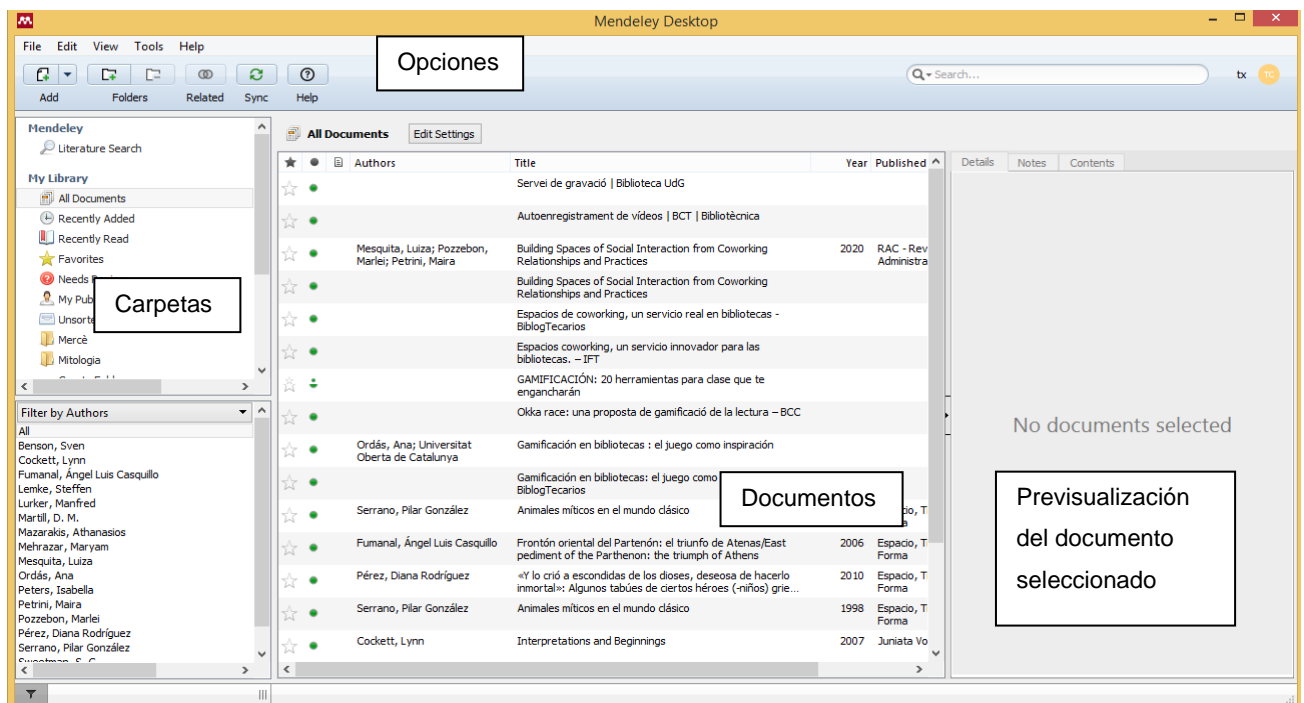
Mendeley Desktop

File Edit View Tools Help

Add Folders Related Sync Help

Opciones

Search...

tx TC

Mendeley
Literature Search

My Library
All Documents
Recently Added
Recently Read
Favorites
Needs R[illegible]
My Pub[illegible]
Unsorte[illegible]
Mercè
Mitologia

Carpetas

Filter by Authors

All
Benson, Sven
Cockett, Lynn
Fumanal, Ángel Luis Casquillo
Lemke, Steffen
Lurker, Manfred
Martill, D. M.
Mazarakis, Athanasios
Mehrazar, Maryam
Mesquita, Luiza
Ordás, Ana
Peters, Isabella
Petrini, Maira
Pozzebon, Marlei
Pérez, Diana Rodríguez
Serrano, Pilar González

All Documents Edit Settings

| Authors | Title | Year | Published |
|---|---|---|---|
| | Servei de gravació \| Biblioteca UdG | | |
| | Autoenregistrament de vídeos \| BCT \| Bibliotècnica | | |
| Mesquita, Luiza; Pozzebon, Marlei; Petrini, Maira | Building Spaces of Social Interaction from Coworking Relationships and Practices | 2020 | RAC - Rev Administra |
| | Building Spaces of Social Interaction from Coworking Relationships and Practices | | |
| | Espacios de coworking, un servicio real en bibliotecas - BiblogTecarios | | |
| | Espacios coworking, un servicio innovador para las bibliotecas. – IFT | | |
| | GAMIFICACIÓN: 20 herramientas para clase que te engancharán | | |
| | Okka race: una proposta de gamificació de la lectura – BCC | | |
| Ordás, Ana; Universitat Oberta de Catalunya | Gamificación en bibliotecas : el juego como inspiración | | |
| | Gamificación en bibliotecas: el juego como BiblogTecarios | | |
| Serrano, Pilar González | Animales míticos en el mundo clásico | | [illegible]cio, T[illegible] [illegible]a |
| Fumanal, Ángel Luis Casquillo | Frontón oriental del Partenón: el triunfo de Atenas/East pediment of the Parthenon: the triumph of Athens | 2006 | Espacio, T Forma |
| Pérez, Diana Rodríguez | «Y lo crió a escondidas de los dioses, deseosa de hacerlo inmortal»: Algunos tabúes de ciertos héroes (-niños) grie... | 2010 | Espacio, T Forma |
| Serrano, Pilar González | Animales míticos en el mundo clásico | 1998 | Espacio, T Forma |
| Cockett, Lynn | Interpretations and Beginnings | 2007 | Juniata Vo |

Documentos

Details Notes Contents

No documents selected

Previsualización del documento seleccionado